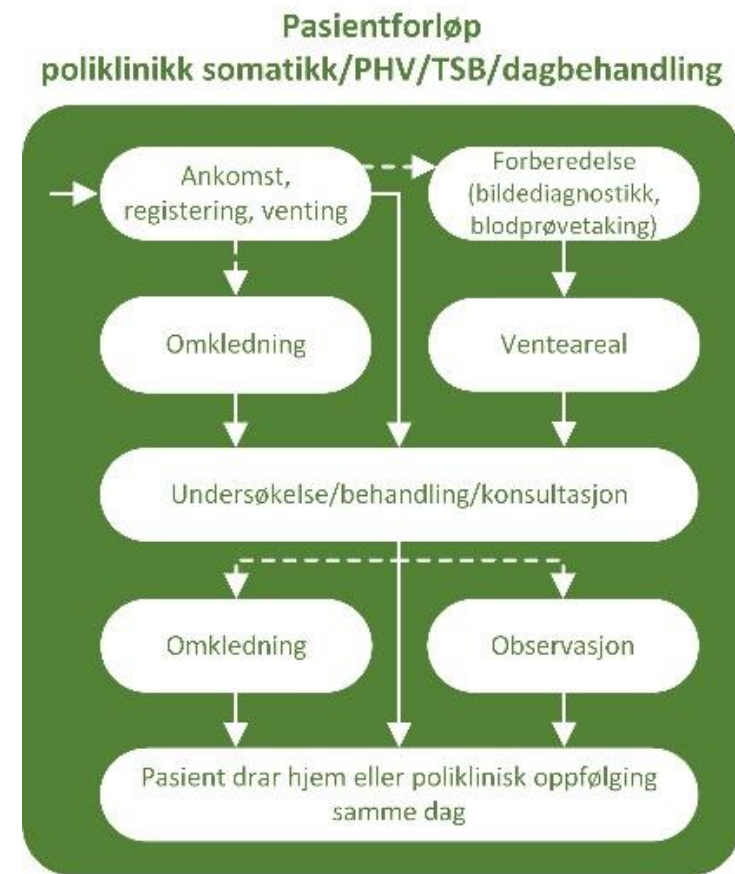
Pasientforløp
poliklinikk somatikk/PHV/TSB/dagbehandling

Ankomst, registering, venting

Forberedelse (bildediagnostikk, blodprøvetaking)

Omkledning

Venteareal

Undersøkelse/behandling/konsultasjon

Omkledning

Observasjon

Pasient drar hjem eller poliklinisk oppfølging samme dag